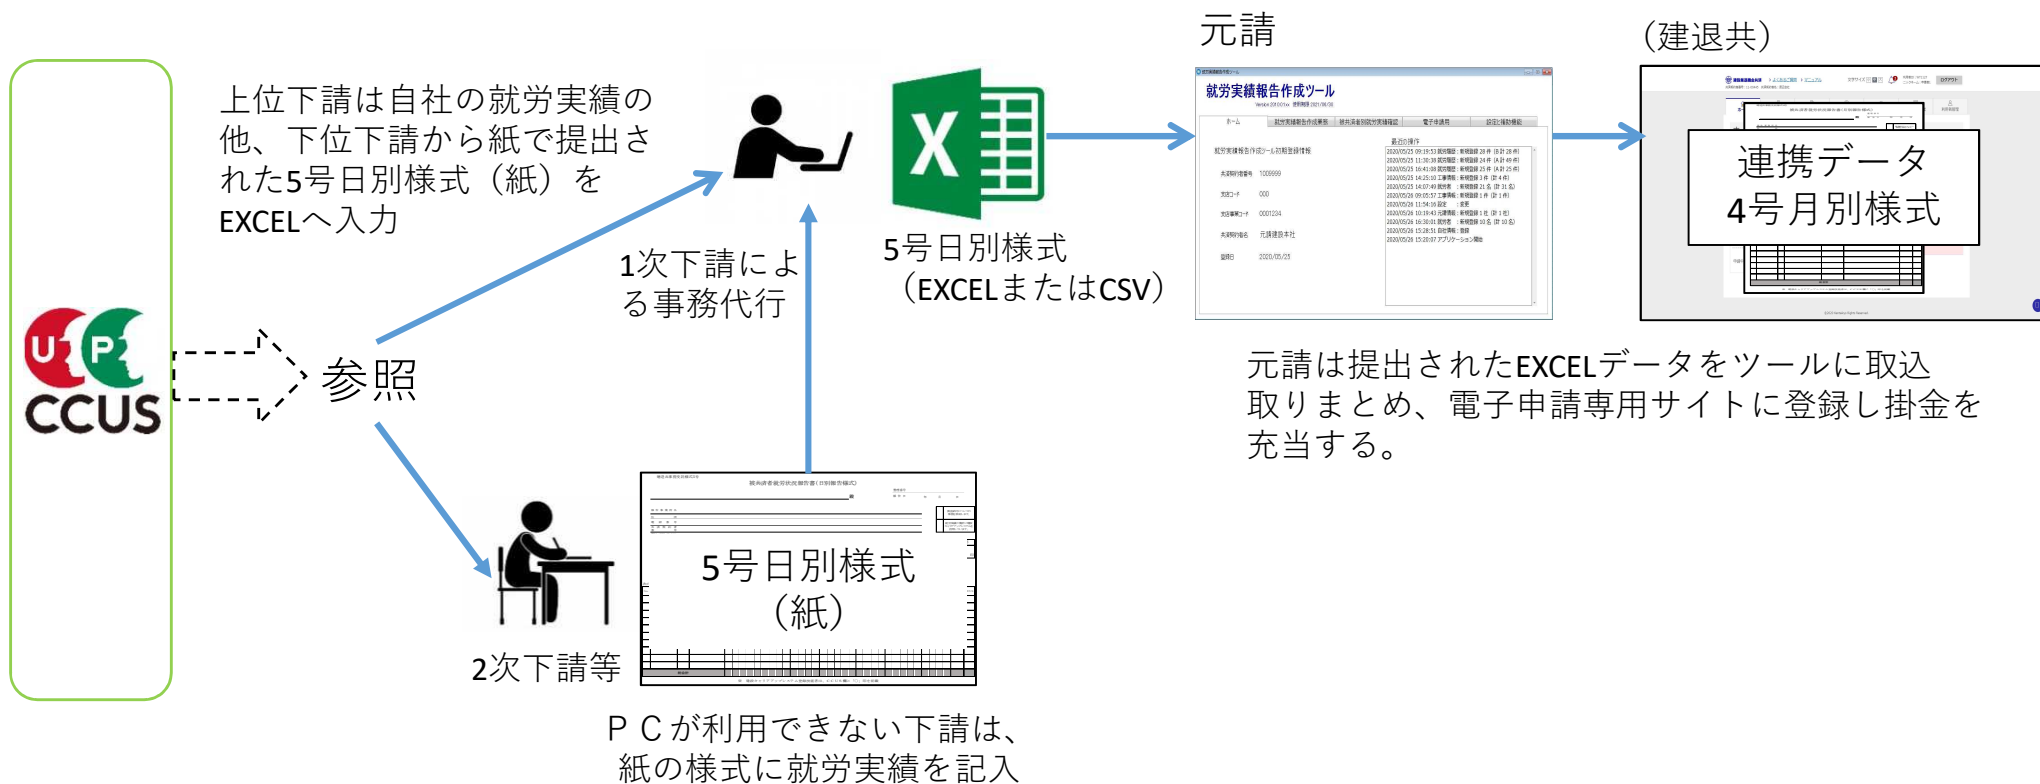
元請

（建退共）

上位下請は自社の就労実績の他、下位下請から紙で提出された5号日別様式（紙）をEXCELへ入力

就労実績報告作成ツール

連携データ
4号月別様式

5号日別様式
（EXCELまたはCSV）

1次下請による事務代行

CCUS

参照

元請は提出されたEXCELデータをツールに取込取りまとめ、電子申請専用サイトに登録し掛金を充当する。

5号日別様式
（紙）

2次下請等

ＰＣが利用できない下請は、紙の様式に就労実績を記入